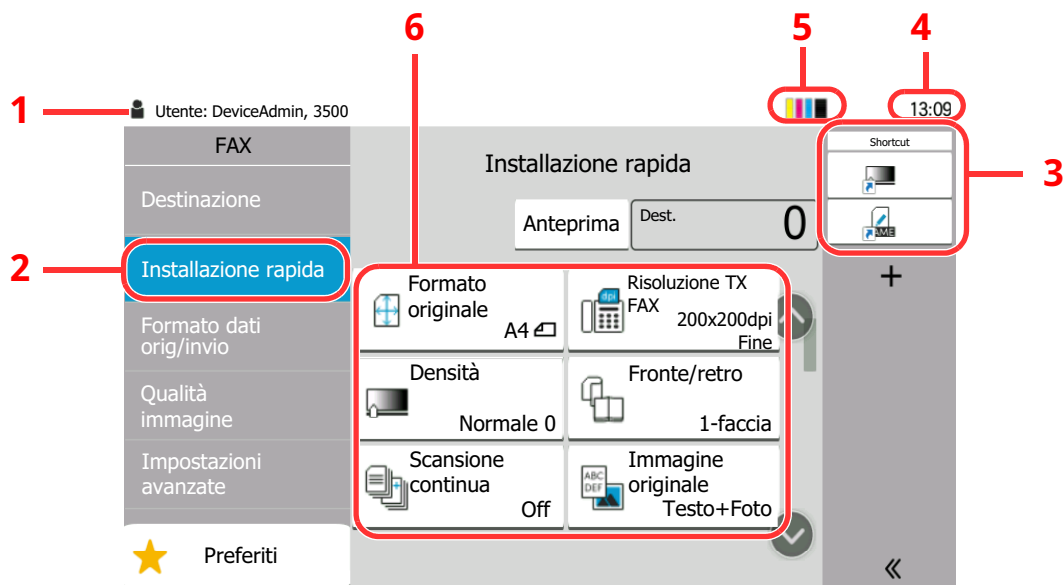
6 5 4

1 Utente: DeviceAdmin, 3500

13:09

FAX

Destinazione

2 Installazione rapida

Formato dati orig/invio

Qualità immagine

Impostazioni avanzate

Preferiti

Installazione rapida

Anteprima

Dest. 0

Shortcut

3

+

Formato originale A4

Risoluzione TX FAX 200x200dpi Fine

Densità Normale 0

Fronte/retro 1-faccia

Scansione continua Off

Immagine originale Testo+Foto

«